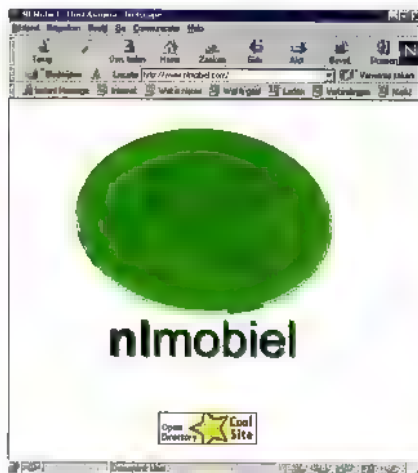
NLMobiel - Netscape
Bestand Bewerken Beeld Ga Communicator Help
Terug Opnieuw laden Home Zoeken Gids Afdr. Beveil. Stoppen
Bladwijzers Locatie: http://www.nlmobiel.com/ Verwante zaken
Instant Message Internet Wat is nieuw Wat is gaaf Ledes Verbindingen Markt

nlmobiel

Open Directory Cool Site

Document klaar